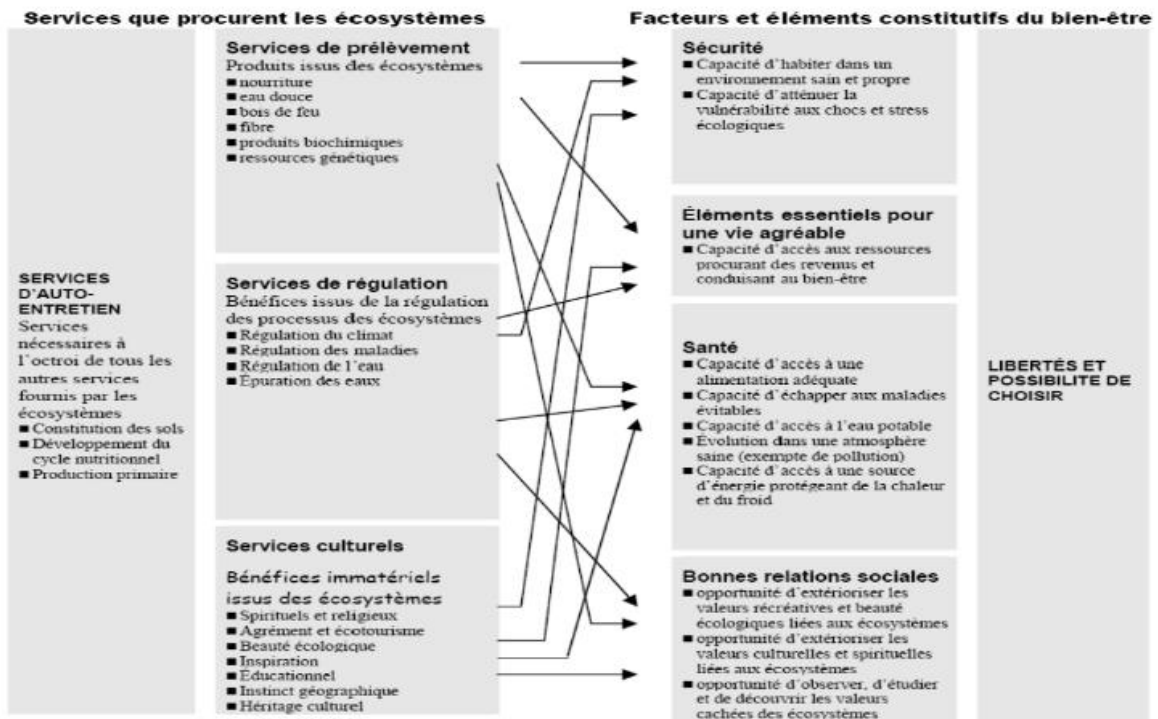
Services que procurent les écosystèmes

Facteurs et éléments constitutifs du bien-être

SERVICES D'AUTO-ENTRETIEN
Services nécessaires à l'octroi de tous les autres services fournis par les écosystèmes
■ Constitution des sols
■ Développement du cycle nutritionnel
■ Production primaire

Services de prélèvement
Produits issus des écosystèmes
■ nourriture
■ eau douce
■ bois de feu
■ fibre
■ produits biochimiques
■ ressources génétiques

Services de régulation
Bénéfices issus de la régulation des processus des écosystèmes
■ Régulation du climat
■ Régulation des maladies
■ Régulation de l'eau
■ Épuration des eaux

Services culturels
Bénéfices immatériels issus des écosystèmes
■ Spirituels et religieux
■ Agrément et écotourisme
■ Beauté écologique
■ Inspiration
■ Éducationnel
■ Instinct géographique
■ Héritage culturel

Sécurité
■ Capacité d'habiter dans un environnement sain et propre
■ Capacité d'atténuer la vulnérabilité aux chocs et stress écologiques

Éléments essentiels pour une vie agréable
■ Capacité d'accès aux ressources procurant des revenus et conduisant au bien-être

Santé
■ Capacité d'accès à une alimentation adéquate
■ Capacité d'échapper aux maladies évitables
■ Capacité d'accès à l'eau potable
■ Évolution dans une atmosphère saine (exempte de pollution)
■ Capacité d'accès à une source d'énergie protégeant de la chaleur et du froid

Bonnes relations sociales
■ opportunité d'extérioriser les valeurs récréatives et beauté écologiques liées aux écosystèmes
■ opportunité d'extérioriser les valeurs culturelles et spirituelles liées aux écosystèmes
■ opportunité d'observer, d'étudier et de découvrir les valeurs cachées des écosystèmes

LIBERTÉS ET POSSIBILITE DE CHOISIR